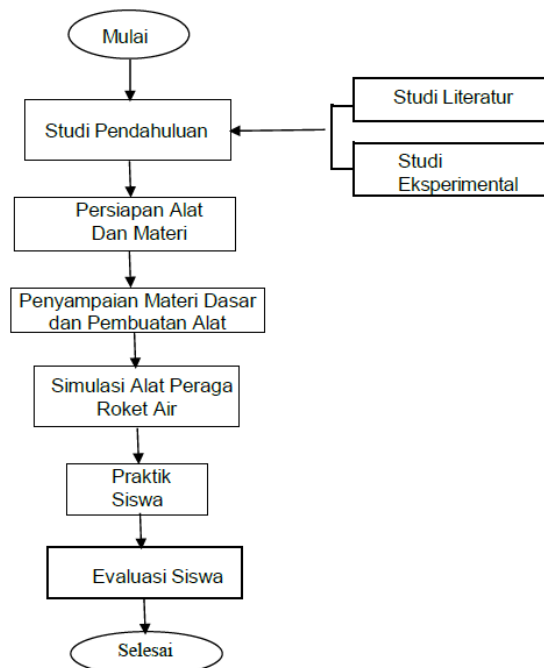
Mulai

Studi Pendahuluan

Studi Literatur

Studi Eksperimental

Persiapan Alat Dan Materi

Penyampaian Materi Dasar dan Pembuatan Alat

Simulasi Alat Peraga Roket Air

Praktik Siswa

Evaluasi Siswa

Selesai